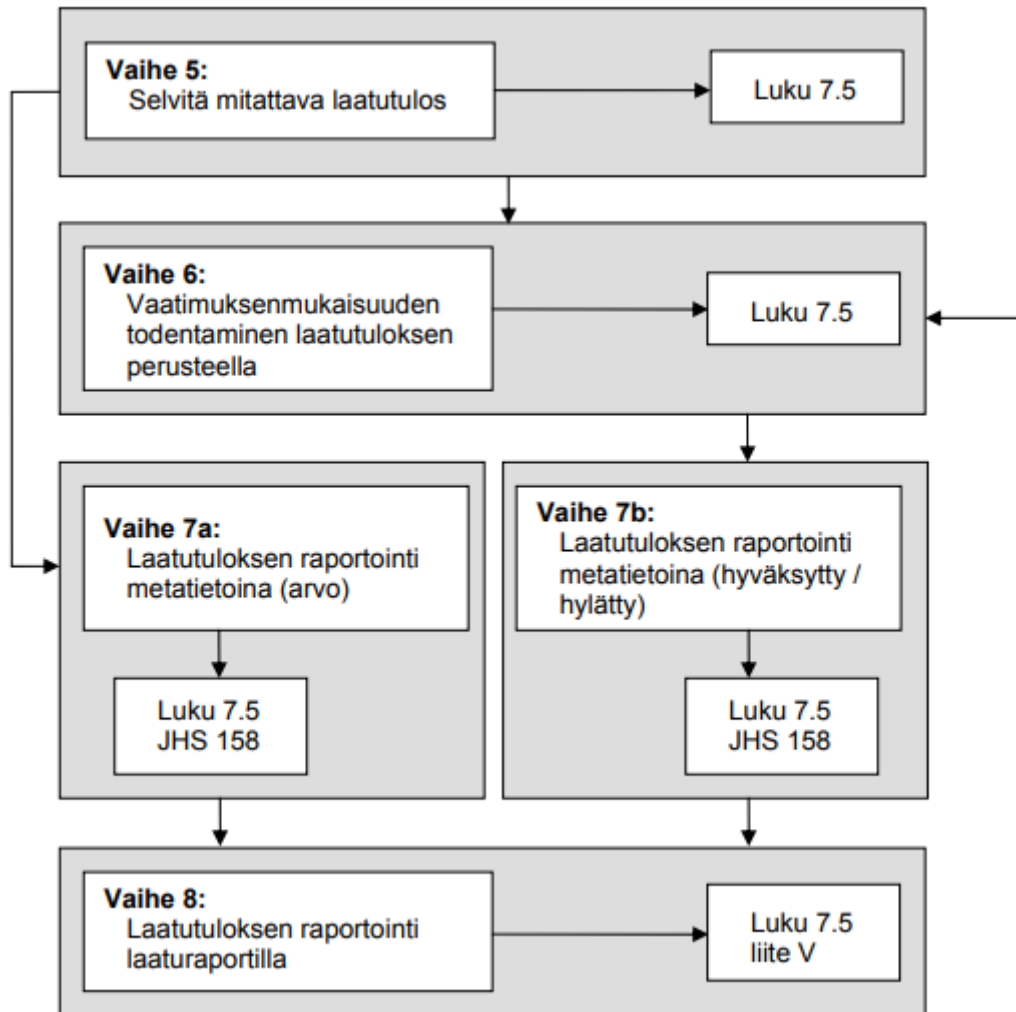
**Vaihe 5:**
Selvitä mitattava laatutulos

Luku 7.5

**Vaihe 6:**
Vaatimuksenmukaisuuden todentaminen laatutuloksen perusteella

Luku 7.5

**Vaihe 7a:**
Laatutuloksen raportointi metatietoina (arvo)

Luku 7.5
JHS 158

**Vaihe 7b:**
Laatutuloksen raportointi metatietoina (hyväksytty / hylätty)

Luku 7.5
JHS 158

**Vaihe 8:**
Laatutuloksen raportointi laaturaportilla

Luku 7.5
liite V